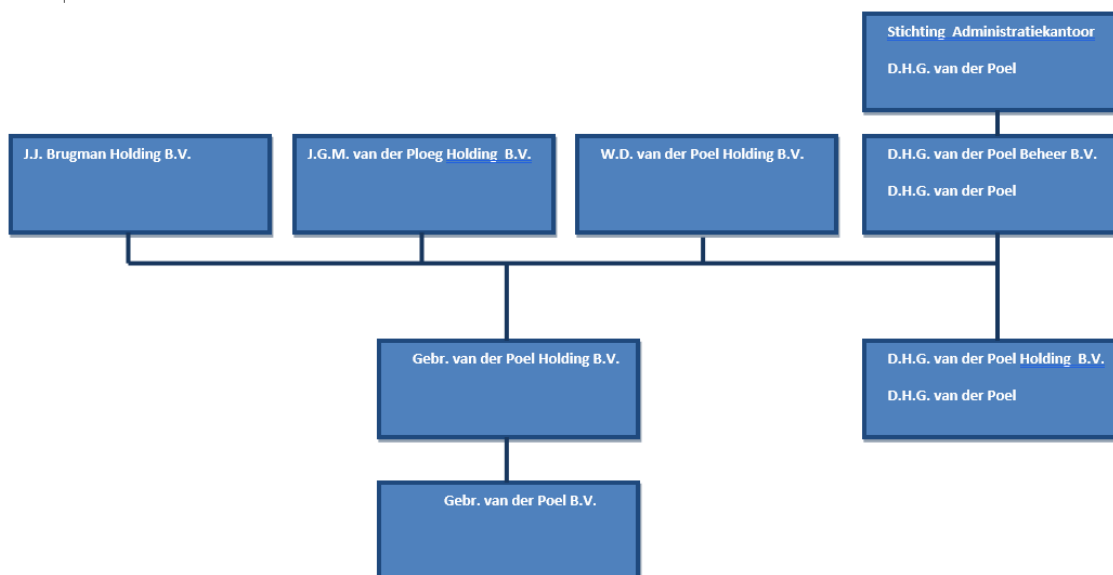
Stichting Administratiekantoor

D.H.G. van der Poel

J.J. Brugman Holding B.V.

J.G.M. van der Ploeg Holding B.V.

W.D. van der Poel Holding B.V.

D.H.G. van der Poel Beheer B.V.

D.H.G. van der Poel

Gebr. van der Poel Holding B.V.

D.H.G. van der Poel Holding B.V.

D.H.G. van der Poel

Gebr. van der Poel B.V.